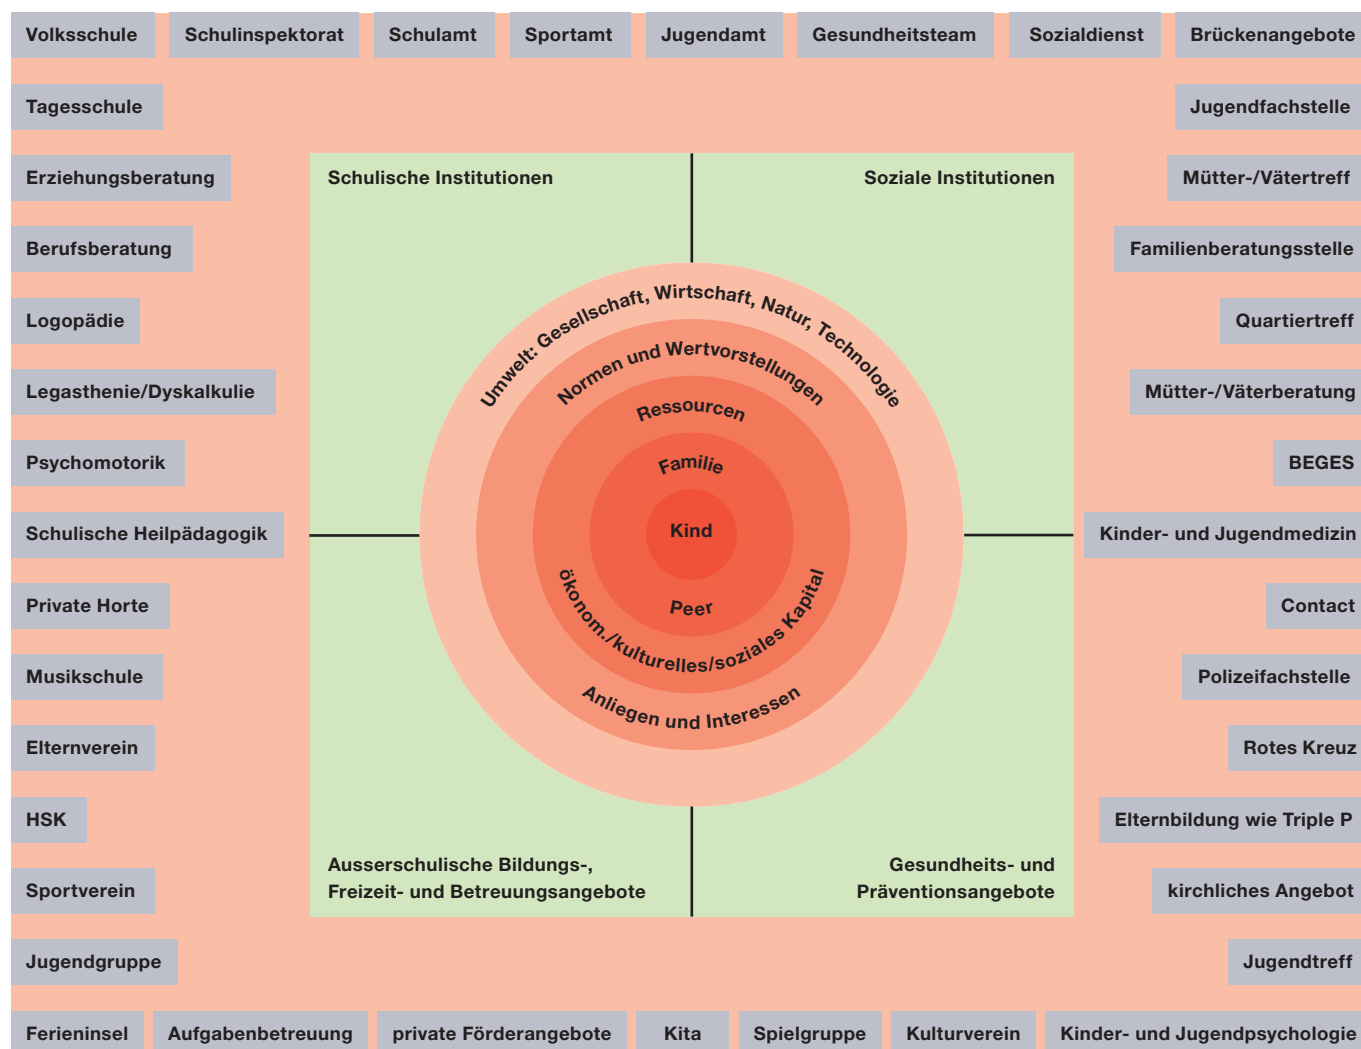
Volksschule Schulinspektorat Schulamt Sportamt Jugendamt Gesundheitsteam Sozialdienst Brückenangebote

Tagesschule

Erziehungsberatung

Berufsberatung

Logopädie

Legasthenie/Dyskalkulie

Psychomotorik

Schulische Heilpädagogik

Private Horte

Musikschule

Elternverein

HSK

Sportverein

Jugendgruppe

Jugendfachstelle

Mütter-/Vätertreff

Familienberatungsstelle

Quartiertreff

Mütter-/Väterberatung

BEGES

Kinder- und Jugendmedizin

Contact

Polizeifachstelle

Rotes Kreuz

Elternbildung wie Triple P

kirchliches Angebot

Jugendtreff

Schulische Institutionen

Soziale Institutionen

Umwelt: Gesellschaft, Wirtschaft, Natur, Technologie

Normen und Wertvorstellungen

Ressourcen

Familie

Kind

Peer

ökonom./kulturelles/soziales Kapital

Anliegen und Interessen

Ausserschulische Bildungs-, Freizeit- und Betreuungsangebote

Gesundheits- und Präventionsangebote

Ferieninsel Aufgabenbetreuung private Förderangebote Kita Spielgruppe Kulturverein Kinder- und Jugendpsychologie